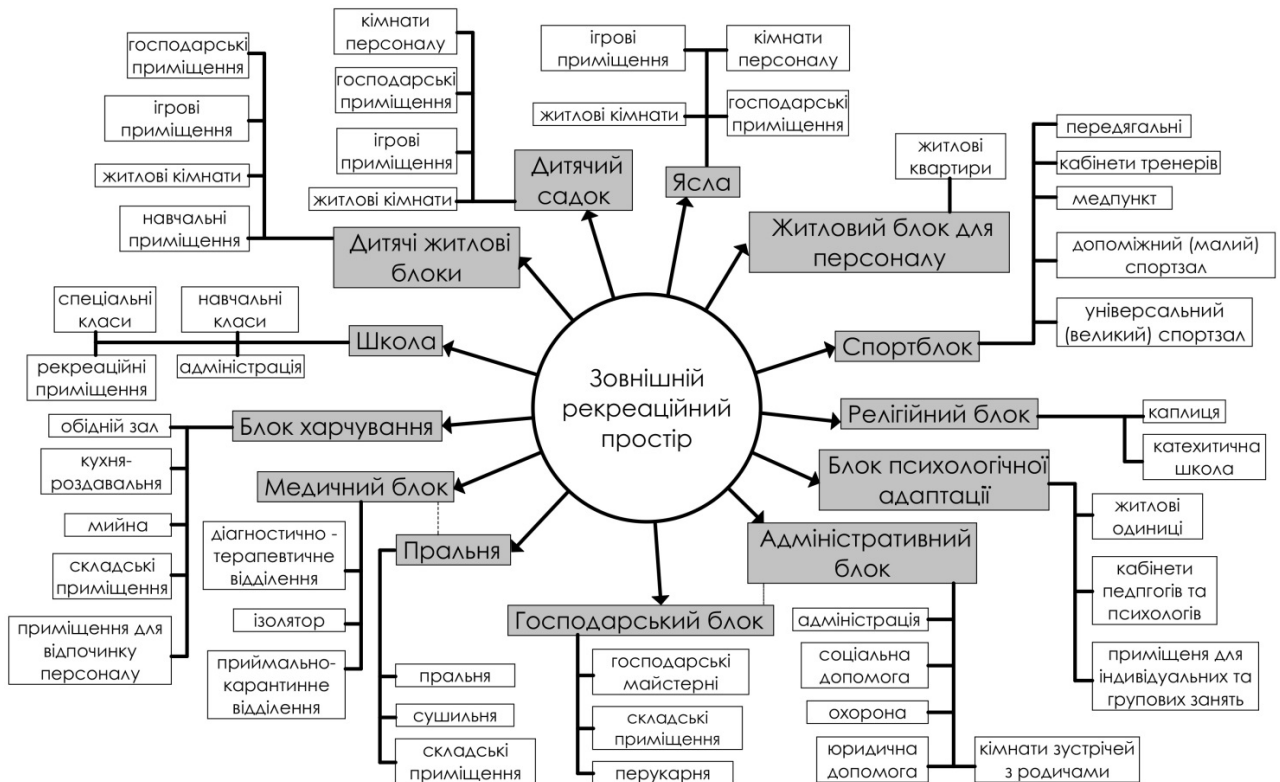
Зовнішній рекреаційний простір

Дитячі житлові блоки
господарські приміщення
ігрові приміщення
житлові кімнати
навчальні приміщення

Дитячий садок
кімнати персоналу
господарські приміщення
ігрові приміщення
житлові кімнати

Ясла
ігрові приміщення
кімнати персоналу
житлові кімнати
господарські приміщення

Житловий блок для персоналу
житлові квартири

Спортблок
передягальні
кабінети тренерів
медпункт
допоміжний (малий) спортзал
універсальний (великий) спортзал

Школа
спеціальні класи
навчальні класи
рекреаційні приміщення
адміністрація

Релігійний блок
каплиця
катехитична школа

Блок харчування
обідній зал
кухня-роздавальня
мийна
складські приміщення
приміщення для відпочинку персоналу

Блок психологічної адаптації
житлові одиниці
кабінети педпгогів та психологів
приміщеня для індивідуальних та групових занять

Медичний блок
діагностично - терапевтичне відділення
ізолятор
приймально-карантинне відділення

Пральня
пральня
сушильня
складські приміщення

Господарський блок
господарські майстерні
складські приміщення
перукарня

Адміністративний блок
адміністрація
соціальна допомога
охорона
юридична допомога
кімнати зустрічей з родичами